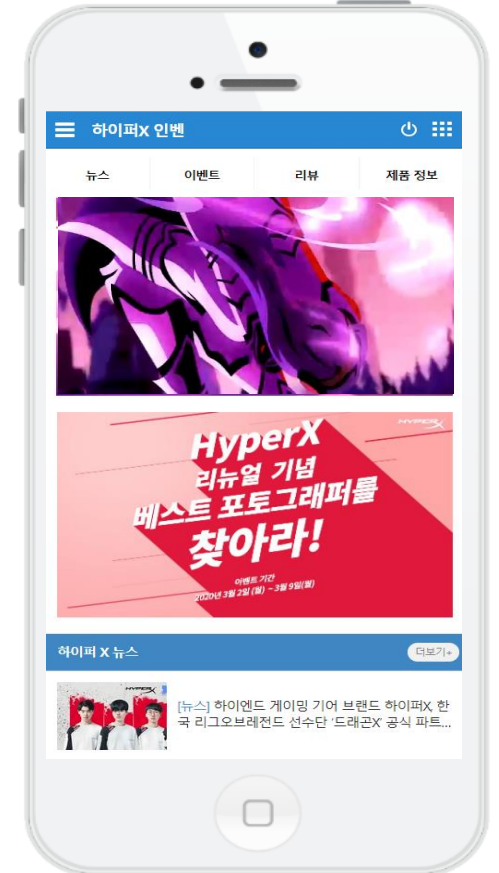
하이퍼X 인벤

뉴스 | 이벤트 | 리뷰 | 제품 정보

HyperX
리뉴얼 기념
베스트 포토그래퍼를
찾아라!
이벤트 기간
2020년 3월 2일(월) ~ 3월 9일(월)

HYPERX

하이퍼 X 뉴스
더보기+

HYPERX

[뉴스] 하이엔드 게이밍 기어 브랜드 하이퍼X, 한국 리그오브레전드 선수단 '드래곤X' 공식 파트...